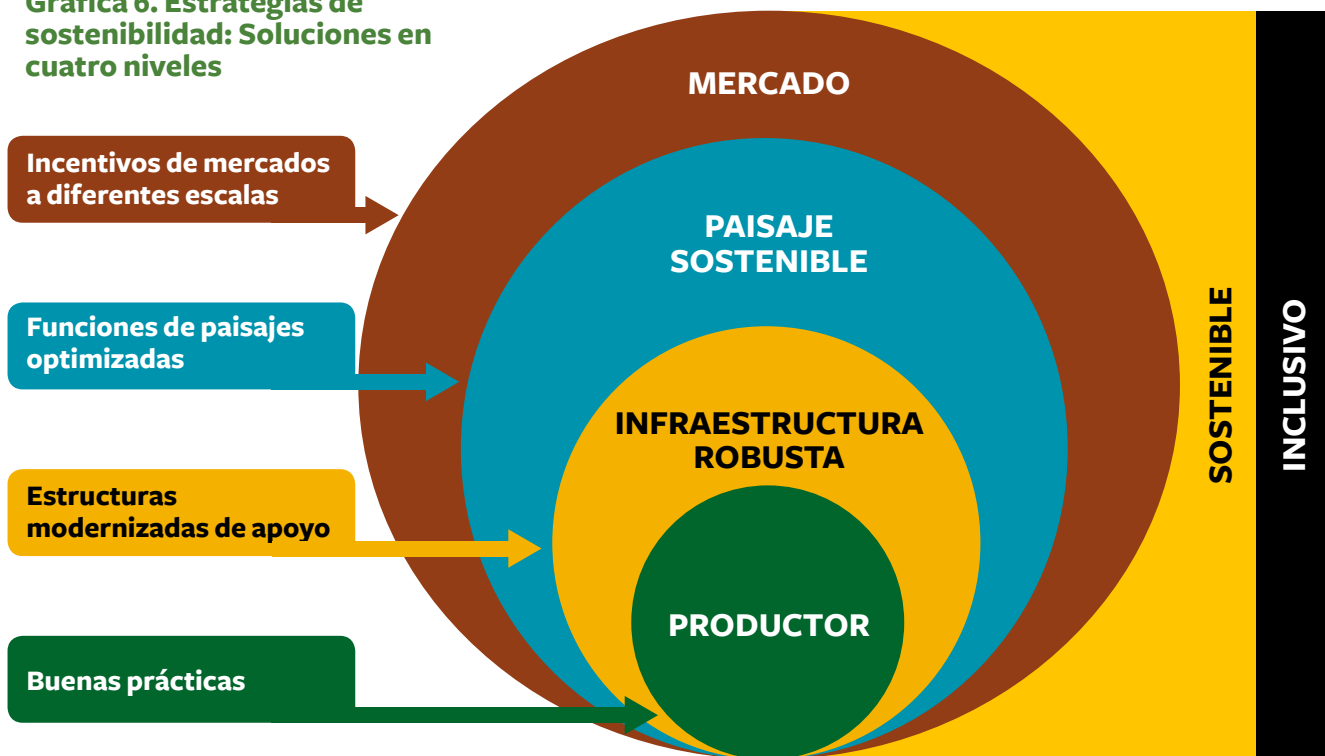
Gráfica 6. Estrategias de sostenibilidad: Soluciones en cuatro niveles

Incentivos de mercados a diferentes escalas

Funciones de paisajes optimizadas

Estructuras modernizadas de apoyo

Buenas prácticas

MERCADO

PAISAJE SOSTENIBLE

INFRAESTRUCTURA ROBUSTA

PRODUCTOR

SOSTENIBLE

INCLUSIVO